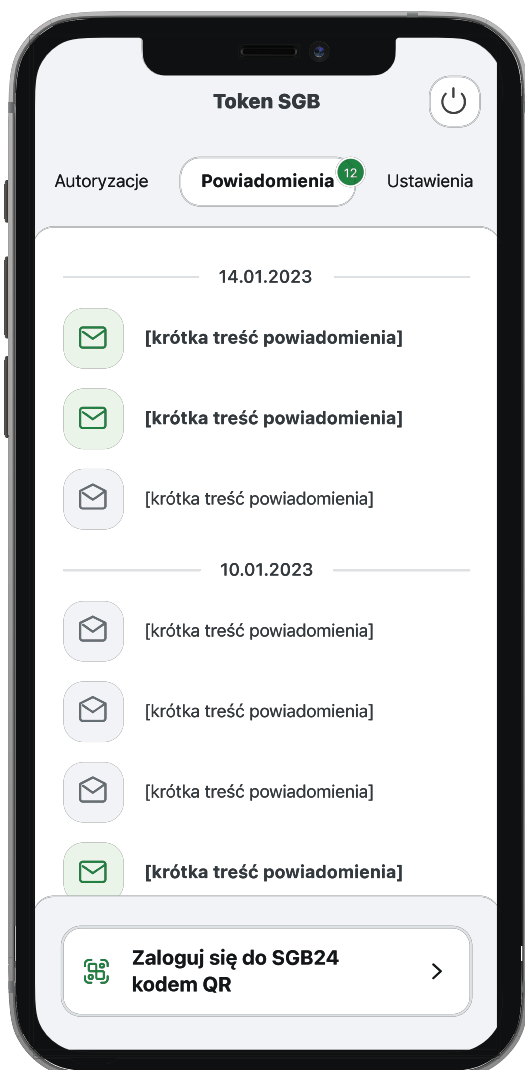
Token SGB

Autoryzacje

Powiadomienia 12

Ustawienia

14.01.2023

[krótka treść powiadomienia]

[krótka treść powiadomienia]

[krótka treść powiadomienia]

10.01.2023

[krótka treść powiadomienia]

[krótka treść powiadomienia]

[krótka treść powiadomienia]

[krótka treść powiadomienia]

Zaloguj się do SGB24 kodem QR